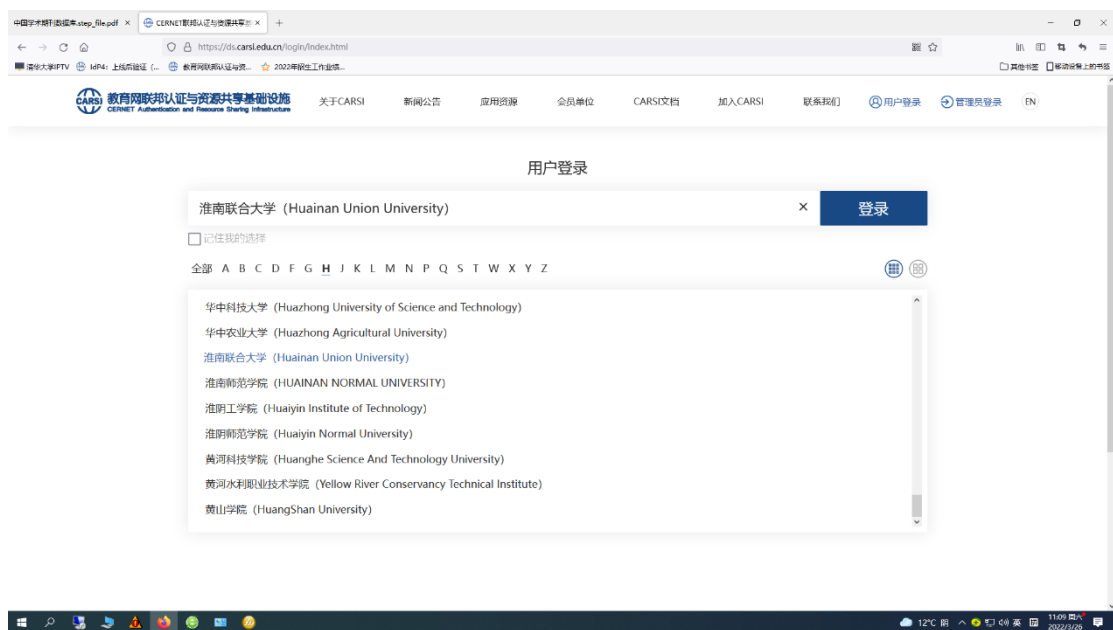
中国学术期刊数据库.step_file.pdf × CERNET联邦认证与资源共享 × +

https://ds.carsi.edu.cn/login/index.html

清华大学IPTV IdP4: 上线后验证 (... 教育网联邦认证与资... 2022年招生工作... 其他书签 移动设备上的书签

CARSI 教育网联邦认证与资源共享基础设施 CERNET Authentication and Resource Sharing Infrastructure 关于CARSI 新闻公告 应用资源 会员单位 CARSI文档 加入CARSI 联系我们 用户登录 管理员登录 EN

用户登录

淮南联合大学（Huainan Union University） × 登录

记住我的选择

全部 A B C D F G H J K L M N P Q S T W X Y Z

华中科技大学（Huazhong University of Science and Technology）
华中农业大学（Huazhong Agricultural University）
淮南联合大学（Huainan Union University）
淮南师范学院（HUAINAN NORMAL UNIVERSITY）
淮阴工学院（Huaiyin Institute of Technology）
淮阴师范学院（Huaiyin Normal University）
黄河科技学院（Huanghe Science And Technology University）
黄河水利职业技术学院（Yellow River Conservancy Technical Institute）
黄山学院（HuangShan University）

12°C 阴 英 11:09 周六 2022/3/26